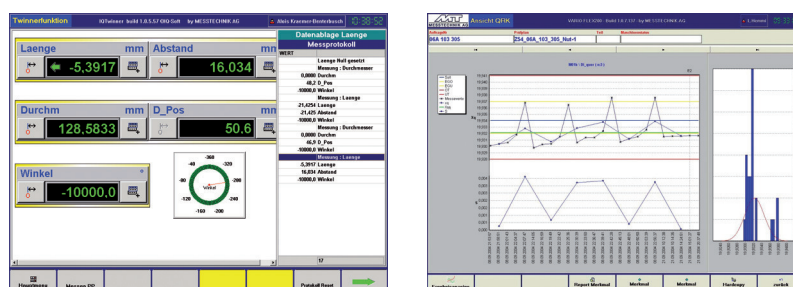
Twinnerfunktion IQTwinner build 1.0.5.57 OIQ-Soft by MESSTECHNIK AG Alois Kraemer-Breitenbach 08:38:52

Laenge mm Abstand mm

-5,3917 16,034

Durchm mm D_Pos

128,5833 50.6

Winkel

-10000.0

-360 -40 -320 -80 Winkel -280 -120 -240 -160 -200

Datenablage Laenge
Messprotokoll
WERT
Laenge Null gesetzt
Messung : Durchmesser
0,0000 Durchm
48,2 D_Pos
-10000,0 Winkel
Messung : Laenge
-21,4254 Laenge
-21,425 Abstand
-10000,0 Winkel
Messung : Durchmesser
0,0000 Durchm
46,9 D_Pos
-10000,0 Winkel
Messung : Laenge
-5,3917 Laenge
16,034 Abstand
-10000,0 Winkel
17

Hauptmenue Messen PC Protokoll Reset

Ansicht QRK VARIO FLEX090 build 1.0.7.137 by MESSTECHNIK AG

Auftragsnr. 06A-103 305 Prüfplan Z54_06A_103_305_Nut-1 Teil Merkmalsname

Report Merkmal Merkmal Merkmal Hardcopy zurück